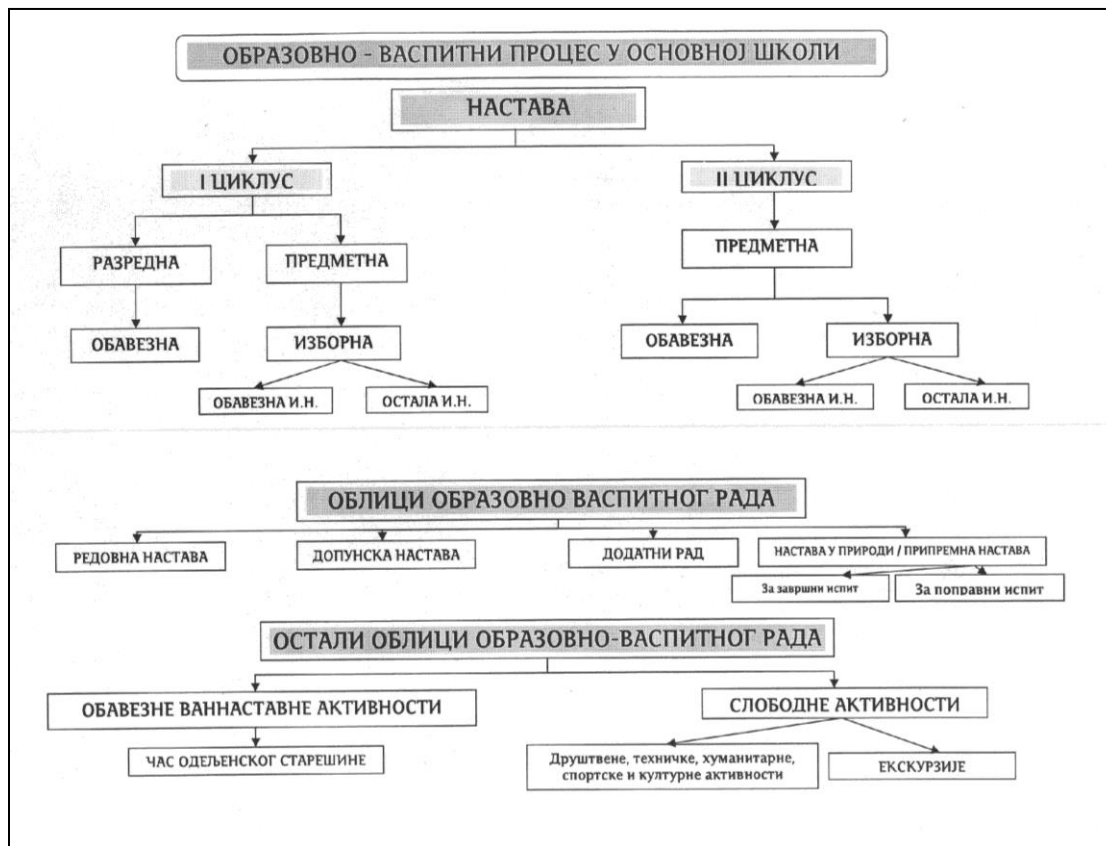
ОБРАЗОВНО - ВАСПИТНИ ПРОЦЕС У ОСНОВНОЈ ШКОЛИ

НАСТАВА

I ЦИКЛУС

II ЦИКЛУС

РАЗРЕДНА

ПРЕДМЕТНА

ПРЕДМЕТНА

ОБАВЕЗНА

ИЗБОРНА

ОБАВЕЗНА

ИЗБОРНА

ОБАВЕЗНА И.Н.

ОСТАЛА И.Н.

ОБАВЕЗНА И.Н.

ОСТАЛА И.Н.

ОБЛИЦИ ОБРАЗОВНО ВАСПИТНОГ РАДА

РЕДОВНА НАСТАВА

ДОПУНСКА НАСТАВА

ДОДАТНИ РАД

НАСТАВА У ПРИРОДИ / ПРИПРЕМНА НАСТАВА

За завршни испит

За поправни испит

ОСТАЛИ ОБЛИЦИ ОБРАЗОВНО-ВАСПИТНОГ РАДА

ОБАВЕЗНЕ ВАННАСТАВНЕ АКТИВНОСТИ

СЛОБОДНЕ АКТИВНОСТИ

ЧАС ОДЕЉЕНСКОГ СТАРЕШИНЕ

Друштвене, техничке, хуманитарне, спортске и културне активности

ЕКСКУРЗИЈЕ